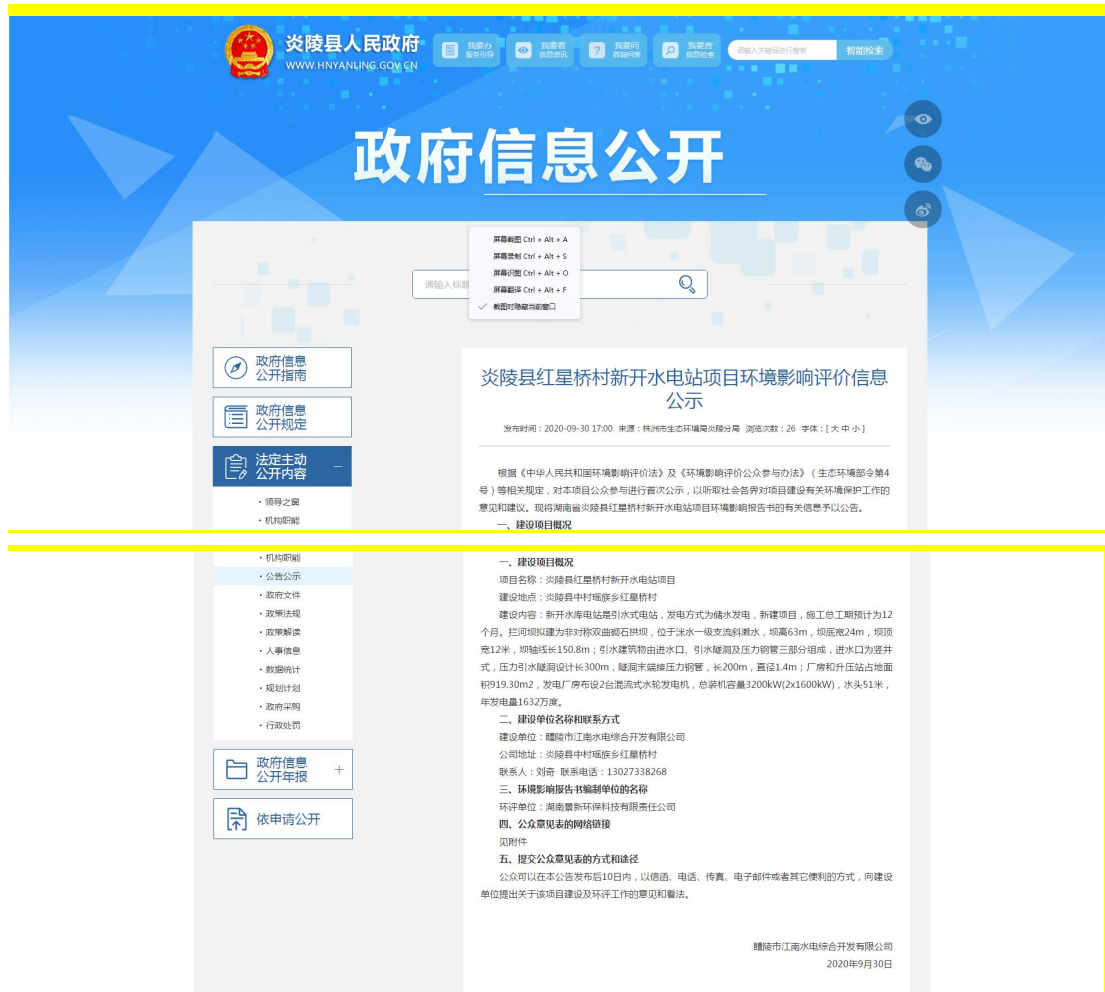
炎陵县人民政府
WWW.HNYANLING.GOV.CN

我要办 服务引导
我要看 信息资讯
我要问 咨询问答
我要查 信息检索
请输入关键词进行搜索
智能检索

政府信息公开

屏幕截图 Ctrl + Alt + A
屏幕录制 Ctrl + Alt + S
屏幕识图 Ctrl + Alt + O
屏幕翻译 Ctrl + Alt + F
截图时隐藏当前窗口

请输入标题

政府信息公开指南
政府信息公开规定
法定主动公开内容
・领导之窗
・机构职能

・机构职能
・公告公示
・政府文件
・政策法规
・政策解读
・人事信息
・数据统计
・规划计划
・政府采购
・行政处罚

政府信息公开年报
依申请公开

炎陵县红星桥村新开水电站项目环境影响评价信息公示

发布时间：2020-09-30 17:00 来源：株洲市生态环境局炎陵分局 浏览次数：26 字体：[ 大 中 小 ]

根据《中华人民共和国环境影响评价法》及《环境影响评价公众参与办法》（生态环境部令第4号）等相关规定，对本项目公众参与进行首次公示，以听取社会各界对项目建设有关环境保护工作的意见和建议。现将湖南省炎陵县红星桥村新开水电站项目环境影响报告书的有关信息予以公告。

一、建设项目概况

一、建设项目概况
项目名称：炎陵县红星桥村新开水电站项目
建设地点：炎陵县中村瑶族乡红星桥村
建设内容：新开水库电站是引水式电站，发电方式为储水发电，新建项目，施工总工期预计为12个月。拦河坝拟建为非对称双曲砌石拱坝，位于沐水一级支流斜濑水，坝高63m，坝底宽24m，坝顶宽12m，坝轴线长150.8m；引水建筑物由进水口、引水隧洞及压力钢管三部分组成，进水口为竖井式，压力引水隧洞设计长300m，隧洞末端接压力钢管，长200m，直径1.4m；厂房和升压站占地面积919.30m2，发电厂房布设2台混流式水轮发电机，总装机容量3200kW(2x1600kW)，水头51米，年发电量1632万度。
二、建设单位名称和联系方式
建设单位：醴陵市江南水电综合开发有限公司
公司地址：炎陵县中村瑶族乡红星桥村
联系人：刘奇 联系电话：13027338268
三、环境影响报告书编制单位的名称
环评单位：湖南景新环保科技有限责任公司
四、公众意见表的网络链接
见附件
五、提交公众意见表的方式和途径
公众可以在本公告发布后10日内，以信函、电话、传真、电子邮件或者其它便利的方式，向建设单位提出关于该项目建设及环评工作的意见和看法。

醴陵市江南水电综合开发有限公司
2020年9月30日